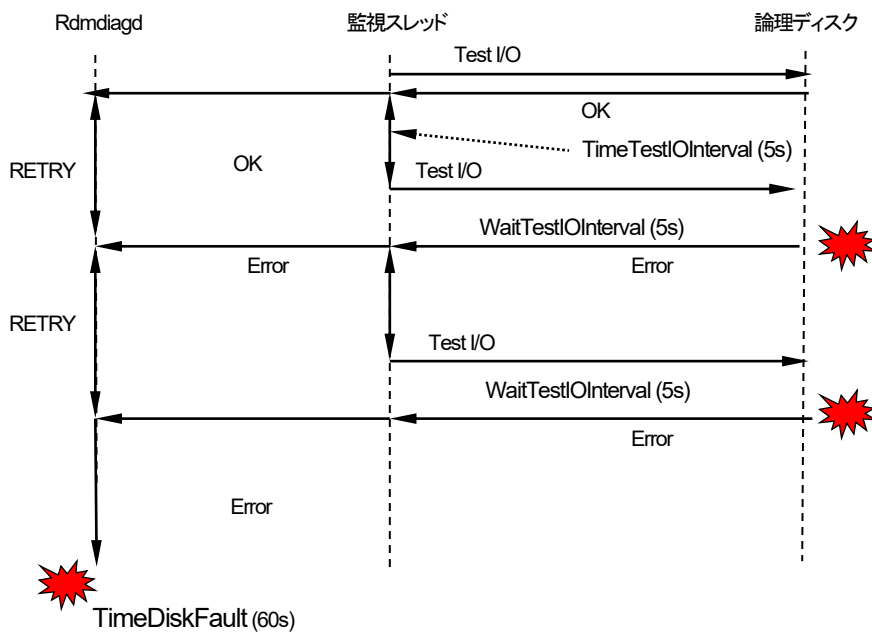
Rdmdiagd

監視スレッド

論理ディスク

Test I/O

OK

RETRY

OK

TimeTestIOInterval (5s)

Test I/O

WaitTestIOInterval (5s)

Error

Error

RETRY

Test I/O

WaitTestIOInterval (5s)

Error

Error

TimeDiskFault (60s)